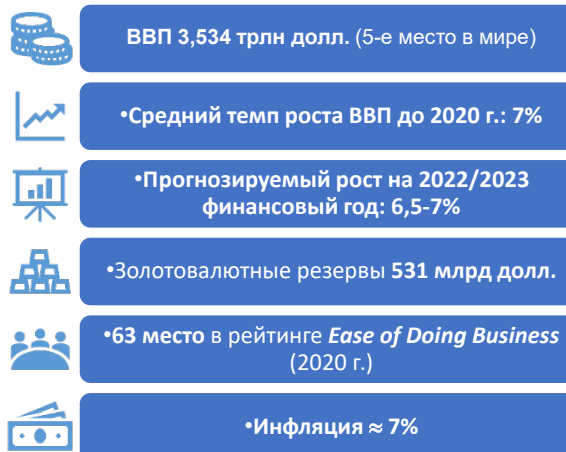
ВВП 3,534 трлн долл. (5-е место в мире)

•Средний темп роста ВВП до 2020 г.: 7%

•Прогнозируемый рост на 2022/2023 финансовый год: 6,5-7%

•Золотовалютные резервы 531 млрд долл.

•63 место в рейтинге Ease of Doing Business (2020 г.)

•Инфляция ≈ 7%